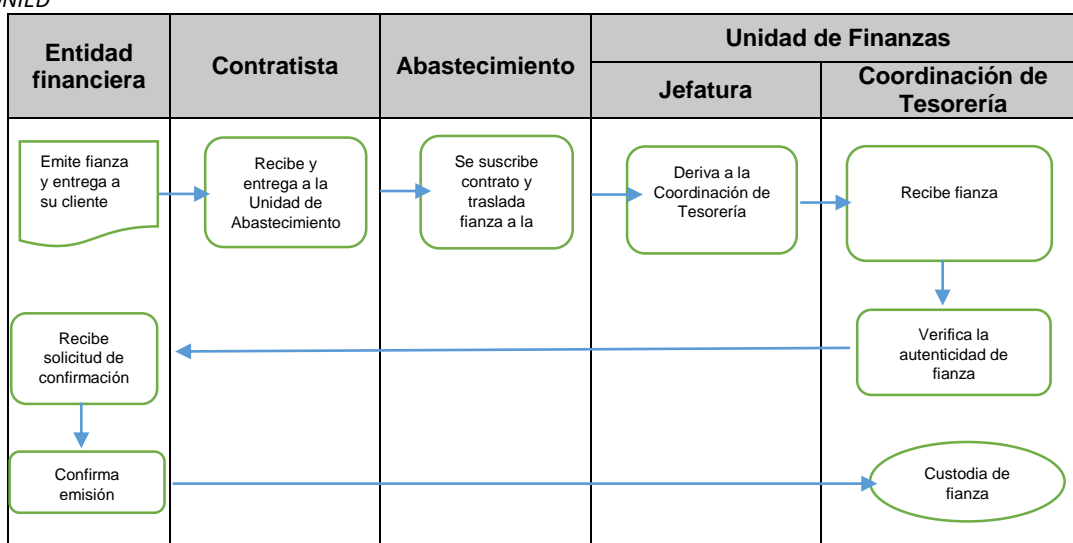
UNIED

| Entidad financiera | Contratista | Abastecimiento | Unidad de Finanzas | |
|---|---|---|---|---|
| | | | Jefatura | Coordinación de Tesorería |

Emite fianza y entrega a su cliente

Recibe y entrega a la Unidad de Abastecimiento

Se suscribe contrato y traslada fianza a la

Deriva a la Coordinación de Tesorería

Recibe fianza

Verifica la autenticidad de fianza

Recibe solicitud de confirmación

Confirma emisión

Custodia de fianza